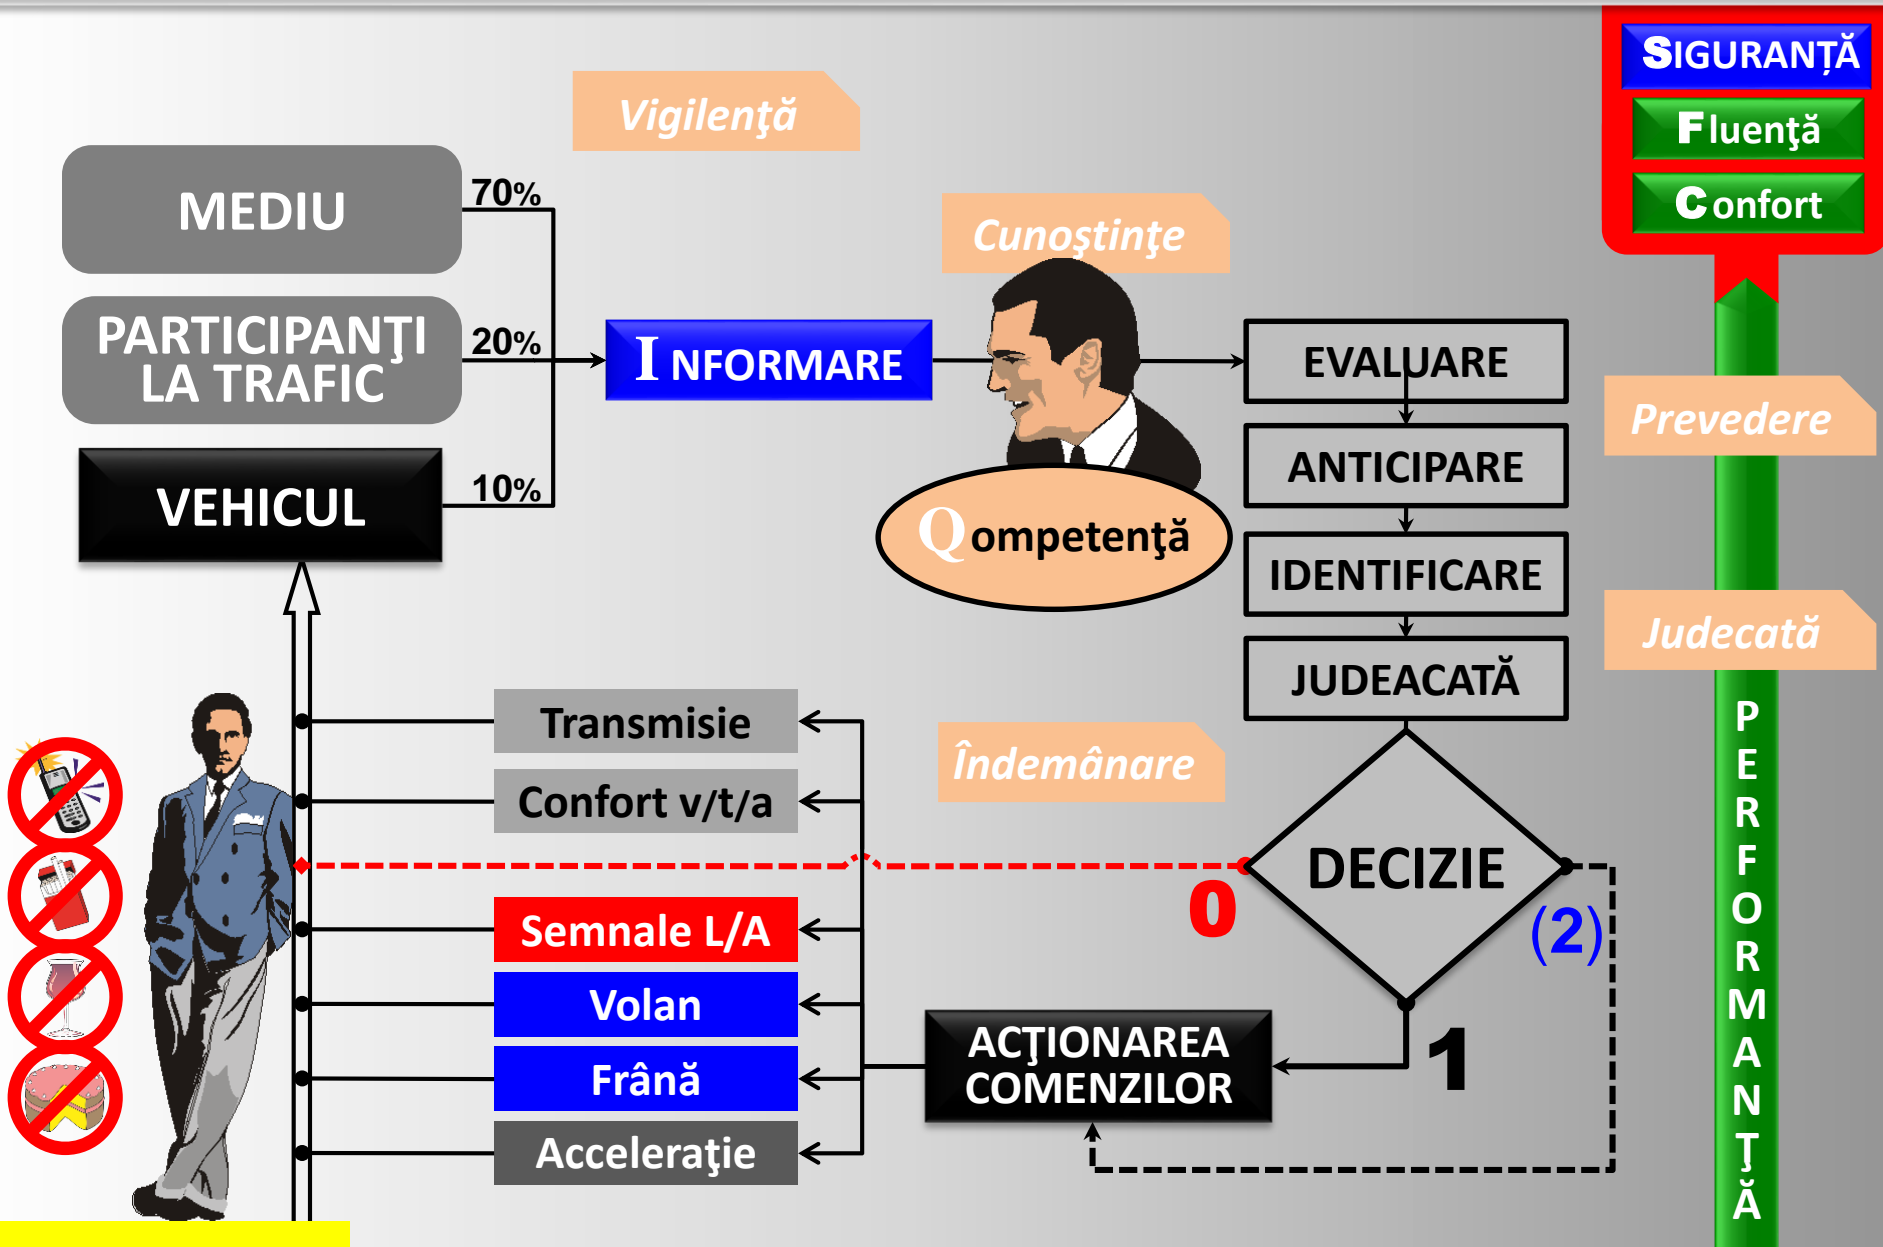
Vigilenţă

SIGURANŢĂ
Fluenţă
Confort

MEDIU
70%
PARTICIPANŢI LA TRAFIC
20%
VEHICUL
10%

INFORMARE

Cunoştinţe

Qompetenţă

EVALUARE
ANTICIPARE
IDENTIFICARE
JUDEACATĂ

Prevedere

Judecată

Îndemânare

DECIZIE
0
(2)
1

Transmisie
Confort v/t/a
Semnale L/A
Volan
Frână
Acceleraţie

ACŢIONAREA COMENZILOR

PERFORMANŢĂ